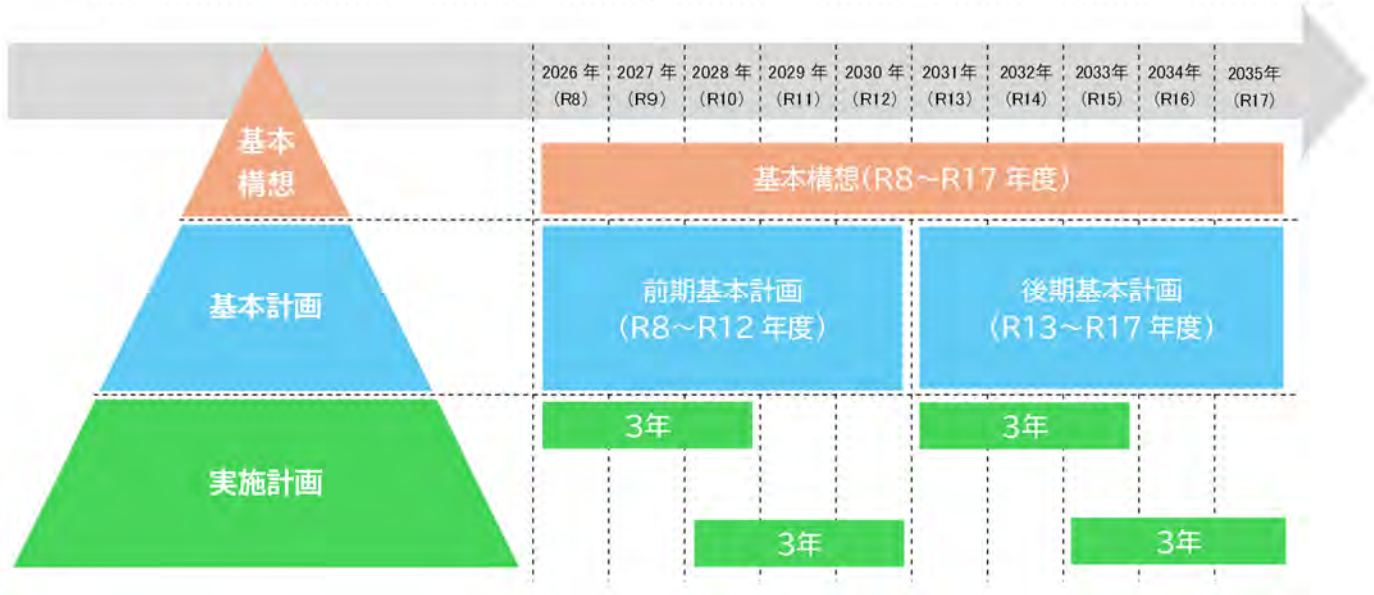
| 2026 年 (R8) | 2027 年 (R9) | 2028 年 (R10) | 2029 年 (R11) | 2030 年 (R12) | 2031年 (R13) | 2032年 (R14) | 2033年 (R15) | 2034年 (R16) | 2035年 (R17) |
|---|---|---|---|---|---|---|---|---|---|

基本構想

基本構想(R8~R17 年度)

基本計画

前期基本計画 (R8~R12 年度)

後期基本計画 (R13~R17 年度)

実施計画

3年

3年

3年

3年